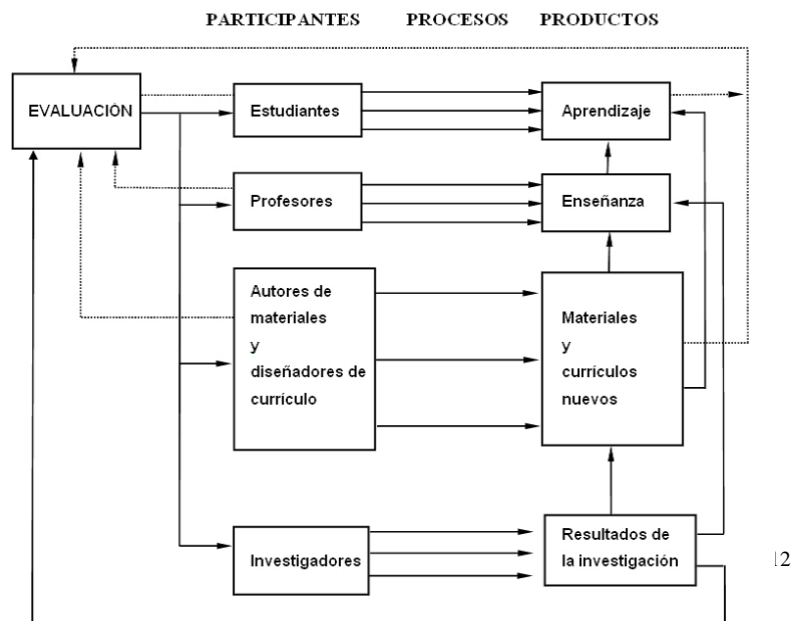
PARTICIPANTES PROCESOS PRODUCTOS

EVALUACIÓN

Estudiantes

Aprendizaje

Profesores

Enseñanza

Autores de materiales y diseñadores de currículo

Materiales y currículos nuevos

Investigadores

Resultados de la investigación

12